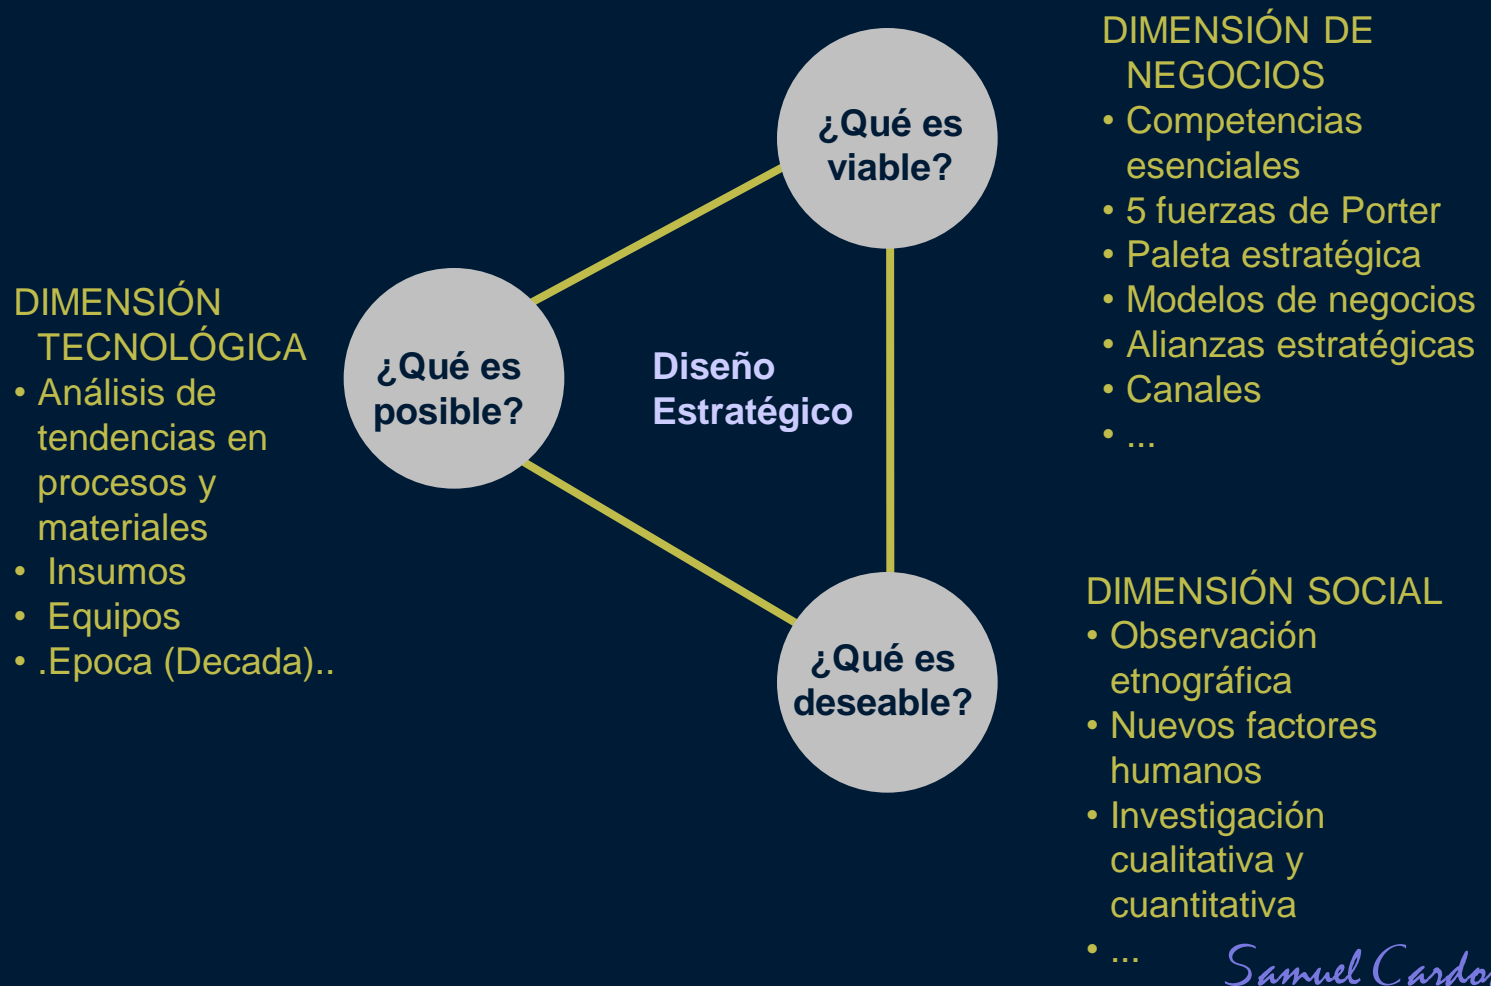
DIMENSIÓN DE NEGOCIOS
• Competencias esenciales
• 5 fuerzas de Porter
• Paleta estratégica
• Modelos de negocios
• Alianzas estratégicas
• Canales
• ...

¿Qué es viable?

DIMENSIÓN TECNOLÓGICA
• Análisis de tendencias en procesos y materiales
• Insumos
• Equipos
• .Epoca (Decada)..

¿Qué es posible?

Diseño Estratégico

¿Qué es deseable?

DIMENSIÓN SOCIAL
• Observación etnográfica
• Nuevos factores humanos
• Investigación cualitativa y cuantitativa
• ...

Samuel Cardo